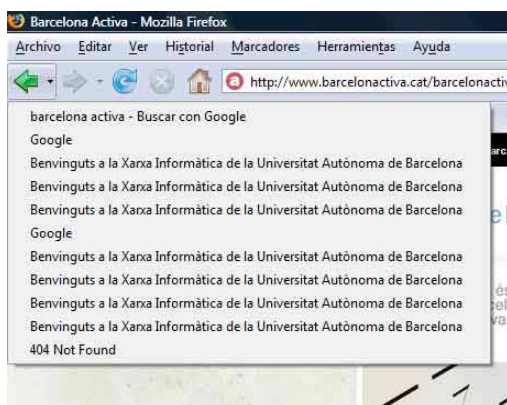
Barcelona Activa - Mozilla Firefox

Archivo Editar Ver Historial Marcadores Herramientas Ayuda

http://www.barcelonactiva.cat/barcelonactiv

barcelona activa - Buscar con Google
Google
Benvinguts a la Xarxa Informàtica de la Universitat Autònoma de Barcelona
Benvinguts a la Xarxa Informàtica de la Universitat Autònoma de Barcelona
Benvinguts a la Xarxa Informàtica de la Universitat Autònoma de Barcelona
Google
Benvinguts a la Xarxa Informàtica de la Universitat Autònoma de Barcelona
Benvinguts a la Xarxa Informàtica de la Universitat Autònoma de Barcelona
Benvinguts a la Xarxa Informàtica de la Universitat Autònoma de Barcelona
Benvinguts a la Xarxa Informàtica de la Universitat Autònoma de Barcelona
Benvinguts a la Xarxa Informàtica de la Universitat Autònoma de Barcelona
404 Not Found

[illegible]